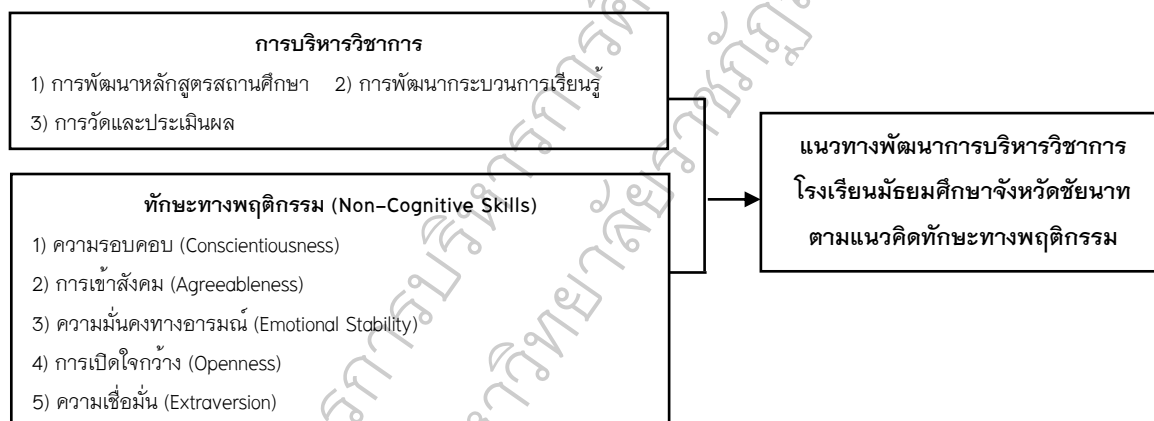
การบริหารวิชาการ

1) การพัฒนาหลักสูตรสถานศึกษา 2) การพัฒนากระบวนการเรียนรู้

3) การวัดและประเมินผล

ทักษะทางพฤติกรรม (Non-Cognitive Skills)

1) ความรอบคอบ (Conscientiousness)

2) การเข้าสังคม (Agreeableness)

3) ความมั่นคงทางอารมณ์ (Emotional Stability)

4) การเปิดใจกว้าง (Openness)

5) ความเชื่อมั่น (Extraversion)

แนวทางพัฒนาการบริหารวิชาการ โรงเรียนมัธยมศึกษาจังหวัดชัยนาท ตามแนวคิดทักษะทางพฤติกรรม